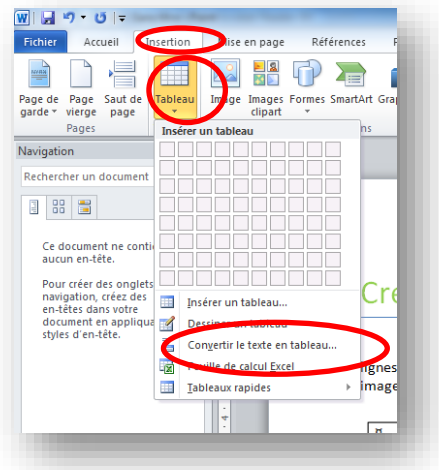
Fichier Accueil Insertion Mise en page Références

Page de garde Page vierge Saut de page
Pages

Tableau

Image Images clipart Formes SmartArt Grap

Insérer un tableau

Navigation

Rechercher un document

Ce document ne conti aucun en-tête.

Pour créer des onglets navigation, créez des en-têtes dans votre document en appliqu styles d'en-tête.

Insérer un tableau...
Dessiner un tableau
Convertir le texte en tableau...
Feuille de calcul Excel
Tableaux rapides

Cre

gnes
image